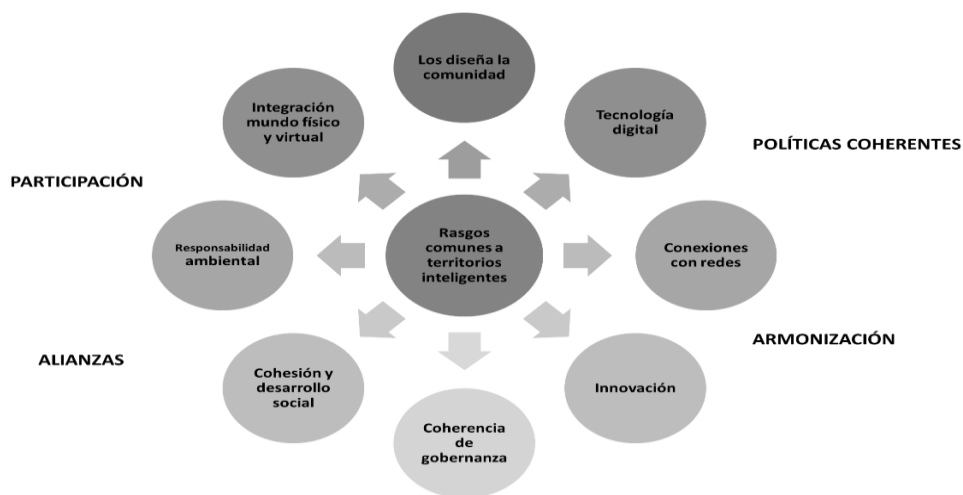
Rasgos comunes a territorios inteligentes

Los diseña la comunidad

Tecnología digital

Conexiones con redes

Innovación

Coherencia de gobernanza

Cohesión y desarrollo social

Responsabilidad ambiental

Integración mundo físico y virtual

POLÍTICAS COHERENTES

PARTICIPACIÓN

ARMONIZACIÓN

ALIANZAS